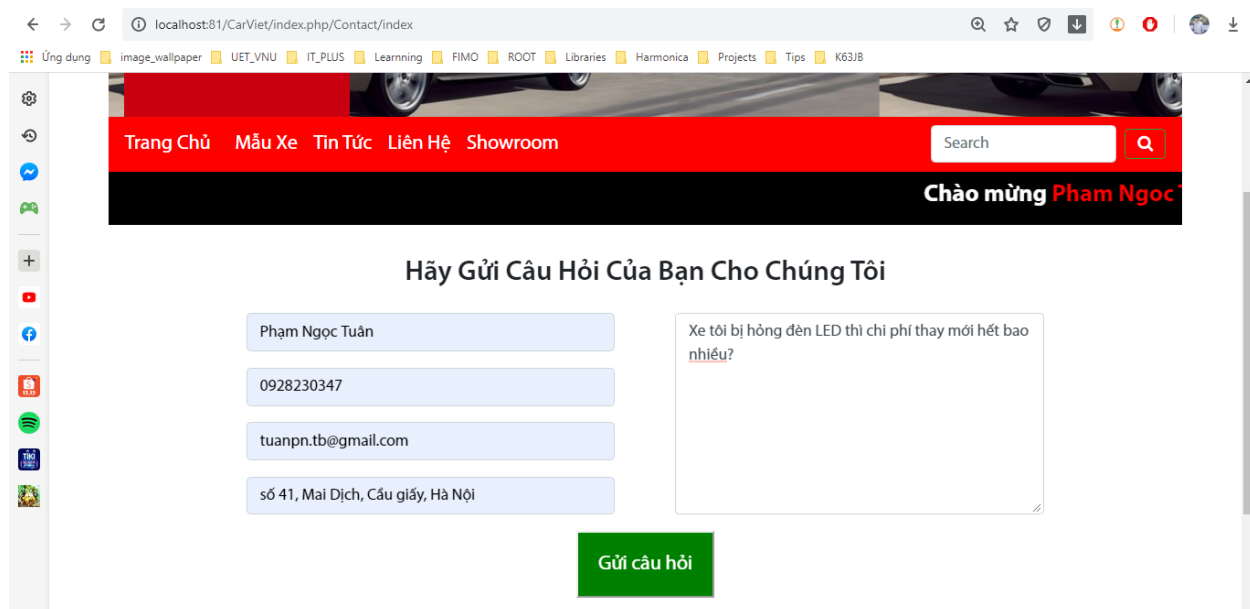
localhost:81/CarViet/index.php/Contact/index

Ứng dụng image_wallpaper UET_VNU IT_PLUS Learnning FIMO ROOT Libraries Harmonica Projects Tips K63JB

Trang Chủ Mẫu Xe Tin Tức Liên Hệ Showroom

Search

Chào mừng Pham Ngoc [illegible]

Hãy Gửi Câu Hỏi Của Bạn Cho Chúng Tôi

Phạm Ngọc Tuân

0928230347

tuanpn.tb@gmail.com

số 41, Mai Dịch, Cầu giấy, Hà Nội

Xe tôi bị hỏng đèn LED thì chi phí thay mới hết bao nhiều?

Gửi câu hỏi